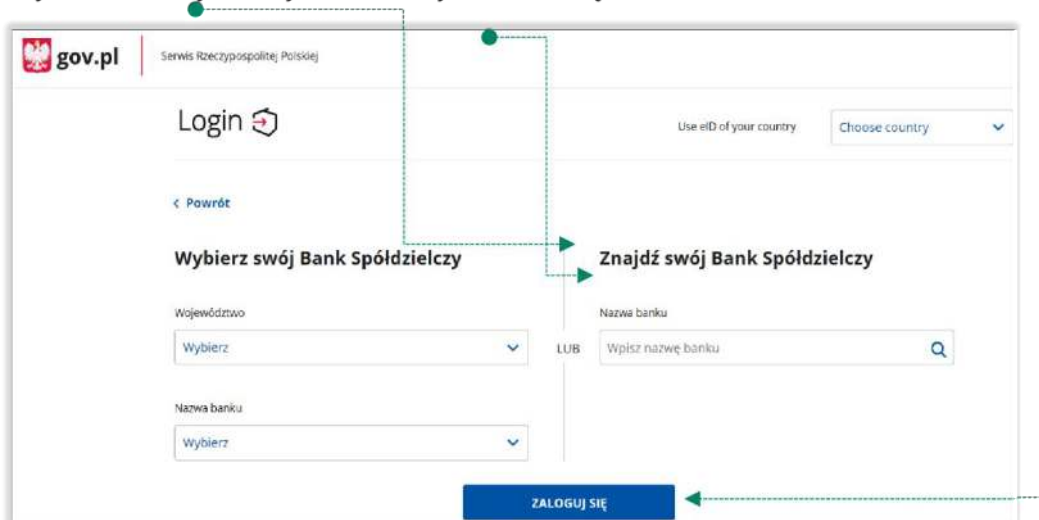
gov.pl

Serwis Rzeczypospolitej Polskiej

Login

Use eID of your country

Choose country

< Powrót

Wybierz swój Bank Spółdzielczy

Województwo

Wybierz

Nazwa banku

Wybierz

LUB

Znajdź swój Bank Spółdzielczy

Nazwa banku

Wpisz nazwę banku

ZALOGUJ SIĘ